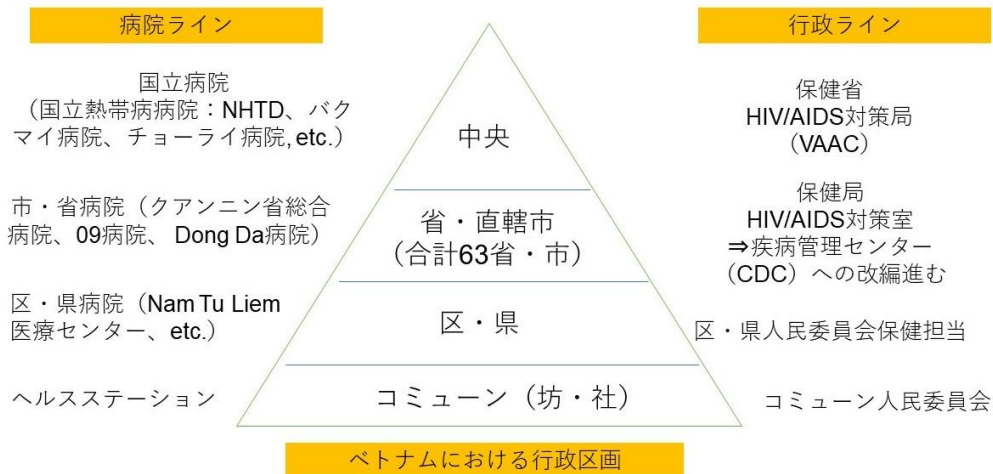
病院ライン

国立病院
（国立熱帯病病院：NHTD、バクマイ病院、チョーライ病院, etc.）

市・省病院（クアンニン省総合病院、09病院、 Dong Da病院）

区・県病院（Nam Tu Liem医療センター、etc.）

ヘルスステーション

中央

省・直轄市
（合計63省・市）

区・県

コミューン（坊・社）

行政ライン

保健省
HIV/AIDS対策局
（VAAC）

保健局
HIV/AIDS対策室
⇒疾病管理センター
（CDC）への改編進む

区・県人民委員会保健担当

コミューン人民委員会

ベトナムにおける行政区画